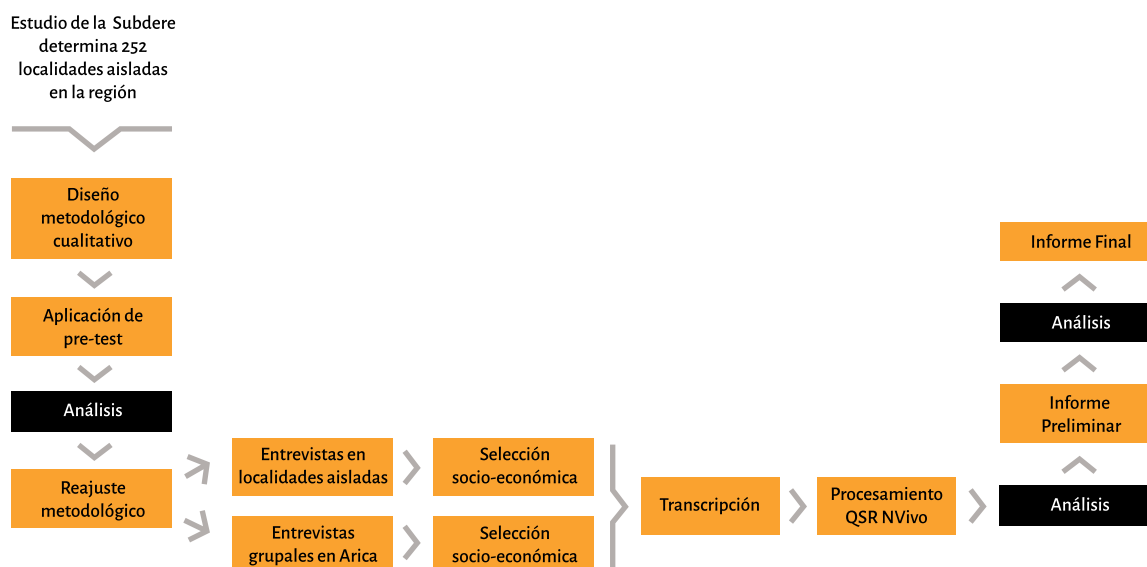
Estudio de la Subdere determina 252 localidades aisladas en la región

Diseño metodológico cualitativo

Aplicación de pre-test

Análisis

Reajuste metodológico

Entrevistas en localidades aisladas

Selección socio-económica

Entrevistas grupales en Arica

Selección socio-económica

Transcripción

Procesamiento QSR NVivo

Análisis

Informe Preliminar

Análisis

Informe Final